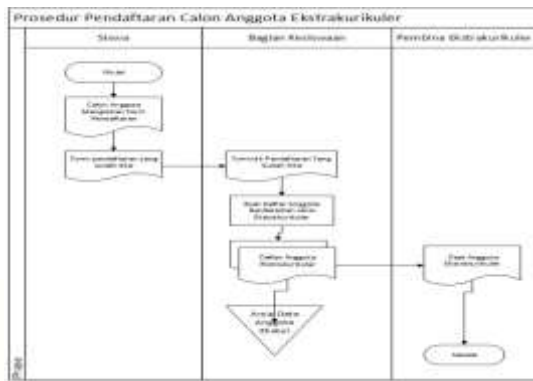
Prosedur Pendaftaran Calon Anggota Ekstrakurikuler

Siswa

Bagian Kesiswaan

Pembina Ekstrakurikuler

Mulai

Calon Anggota Mengambil Form Pendaftaran

Form pendaftaran yang sudah diisi

Formulir Pendaftaran Yang Sudah Diisi

Buat daftar anggota berdasarkan jenis ekstrakurikuler

Daftar Anggota Ekstrakurikuler

Arsip Data Anggota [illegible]

Data Anggota Ekstrakurikuler

Selesai

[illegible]